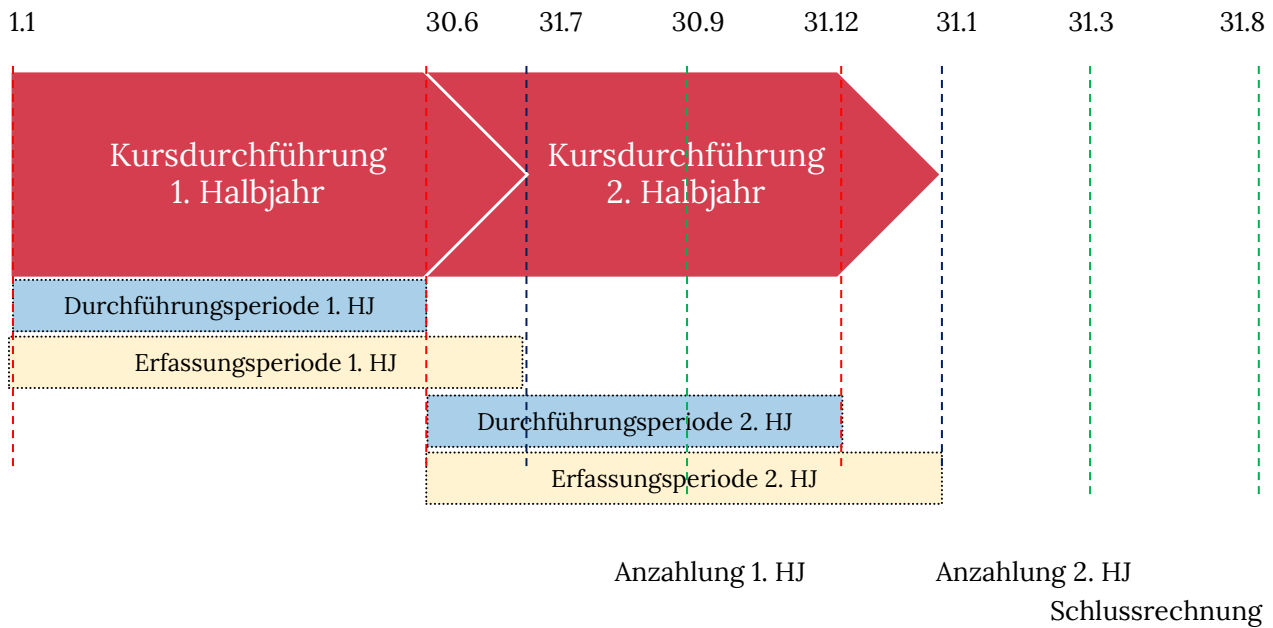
1.1
30.6
31.7
30.9
31.12
31.1
31.3
31.8

Kursdurchführung 1. Halbjahr

Kursdurchführung 2. Halbjahr

Durchführungsperiode 1. HJ

Erfassungsperiode 1. HJ

Durchführungsperiode 2. HJ

Erfassungsperiode 2. HJ

Anzahlung 1. HJ

Anzahlung 2. HJ

Schlussrechnung